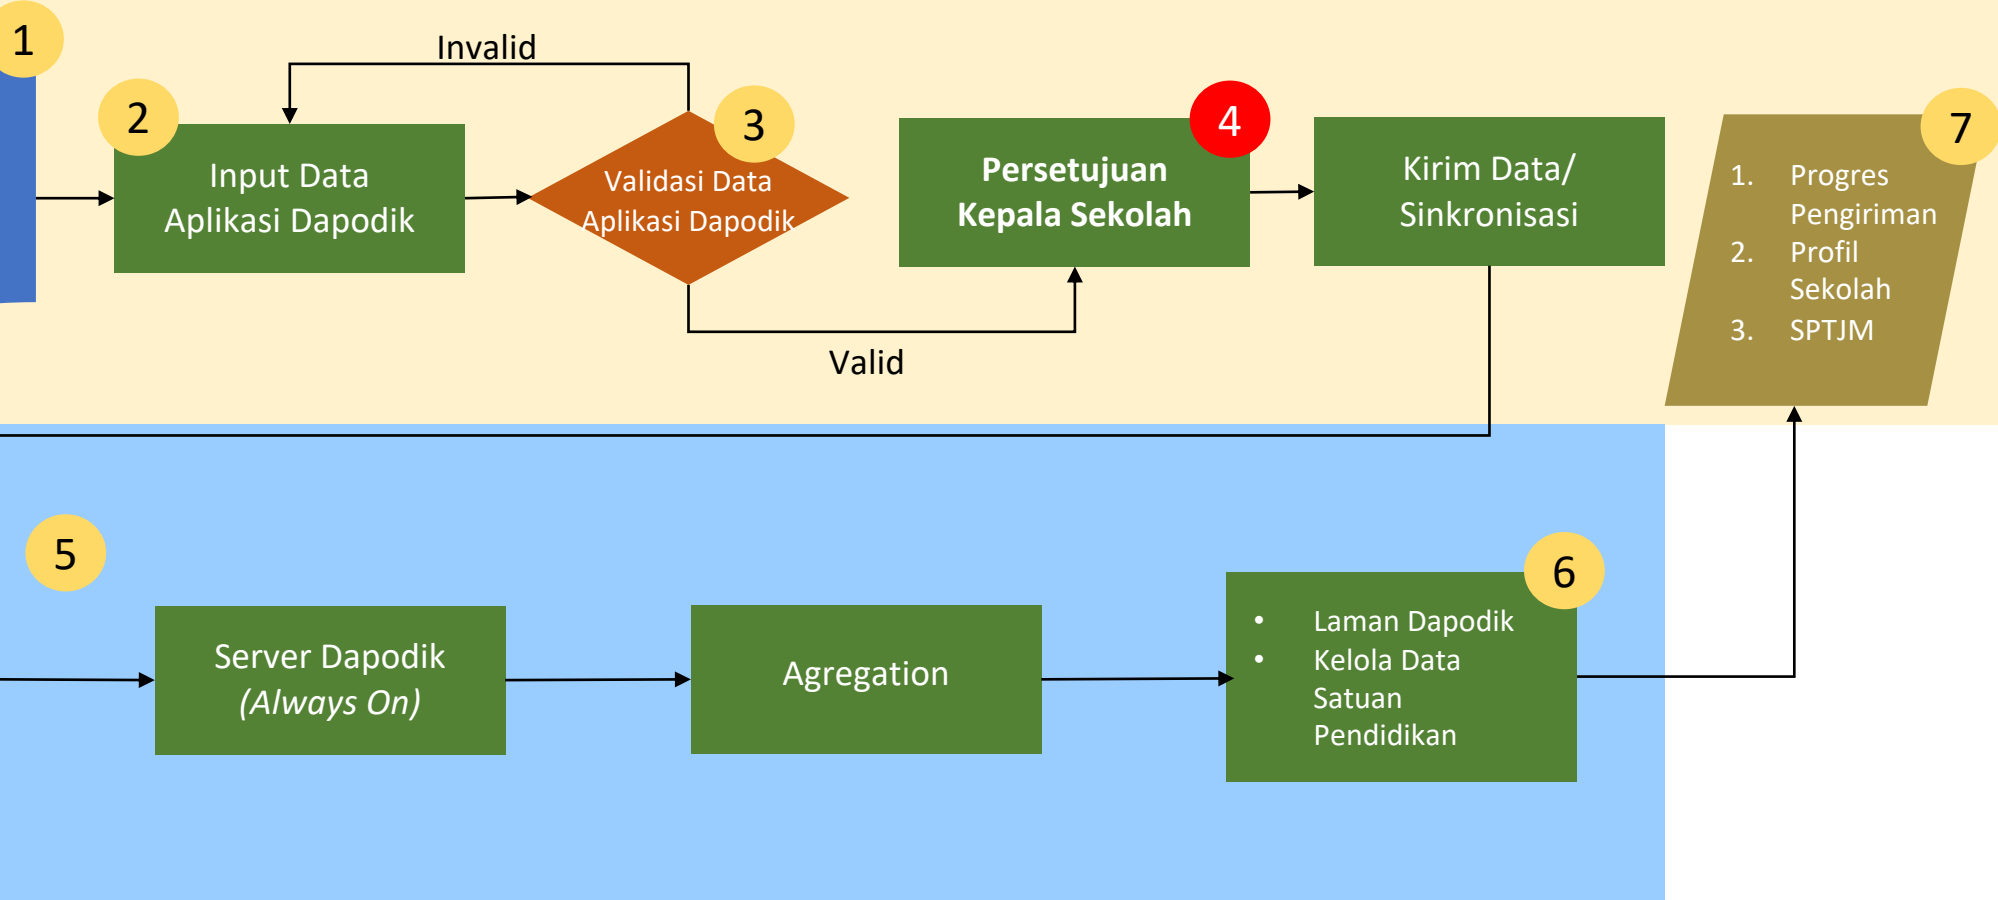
1

Invalid

2

Input Data Aplikasi Dapodik

3

Validasi Data Aplikasi Dapodik

Persetujuan Kepala Sekolah

4

Kirim Data/ Sinkronisasi

7

1. Progres Pengiriman
2. Profil Sekolah
3. SPTJM

Valid

5

Server Dapodik *(Always On)*

Agregation

6

• Laman Dapodik
• Kelola Data Satuan Pendidikan